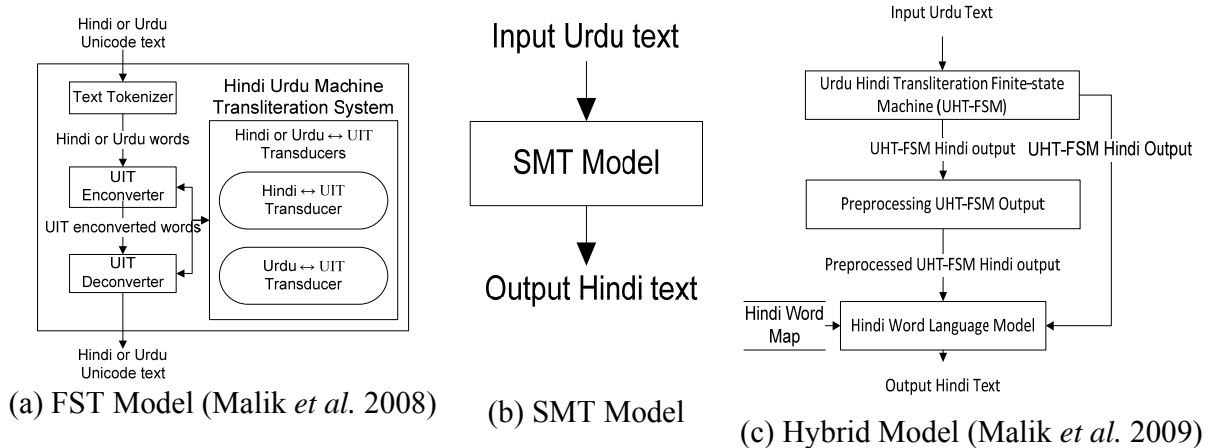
Hindi or Urdu Unicode text

Text Tokenizer

Hindi Urdu Machine Transliteration System

Hindi or Urdu words

Hindi or Urdu $\leftrightarrow$ UIT Transducers

UIT Enconverter

Hindi $\leftrightarrow$ UIT Transducer

UIT enconverted words

UIT Deconverter

Urdu $\leftrightarrow$ UIT Transducer

Hindi or Urdu Unicode text

(a) FST Model (Malik *et al.* 2008)

Input Urdu text

SMT Model

Output Hindi text

(b) SMT Model

Input Urdu Text

Urdu Hindi Transliteration Finite-state Machine (UHT-FSM)

UHT-FSM Hindi output

UHT-FSM Hindi Output

Preprocessing UHT-FSM Output

Preprocessed UHT-FSM Hindi output

Hindi Word Map

Hindi Word Language Model

Output Hindi Text

(c) Hybrid Model (Malik *et al.* 2009)